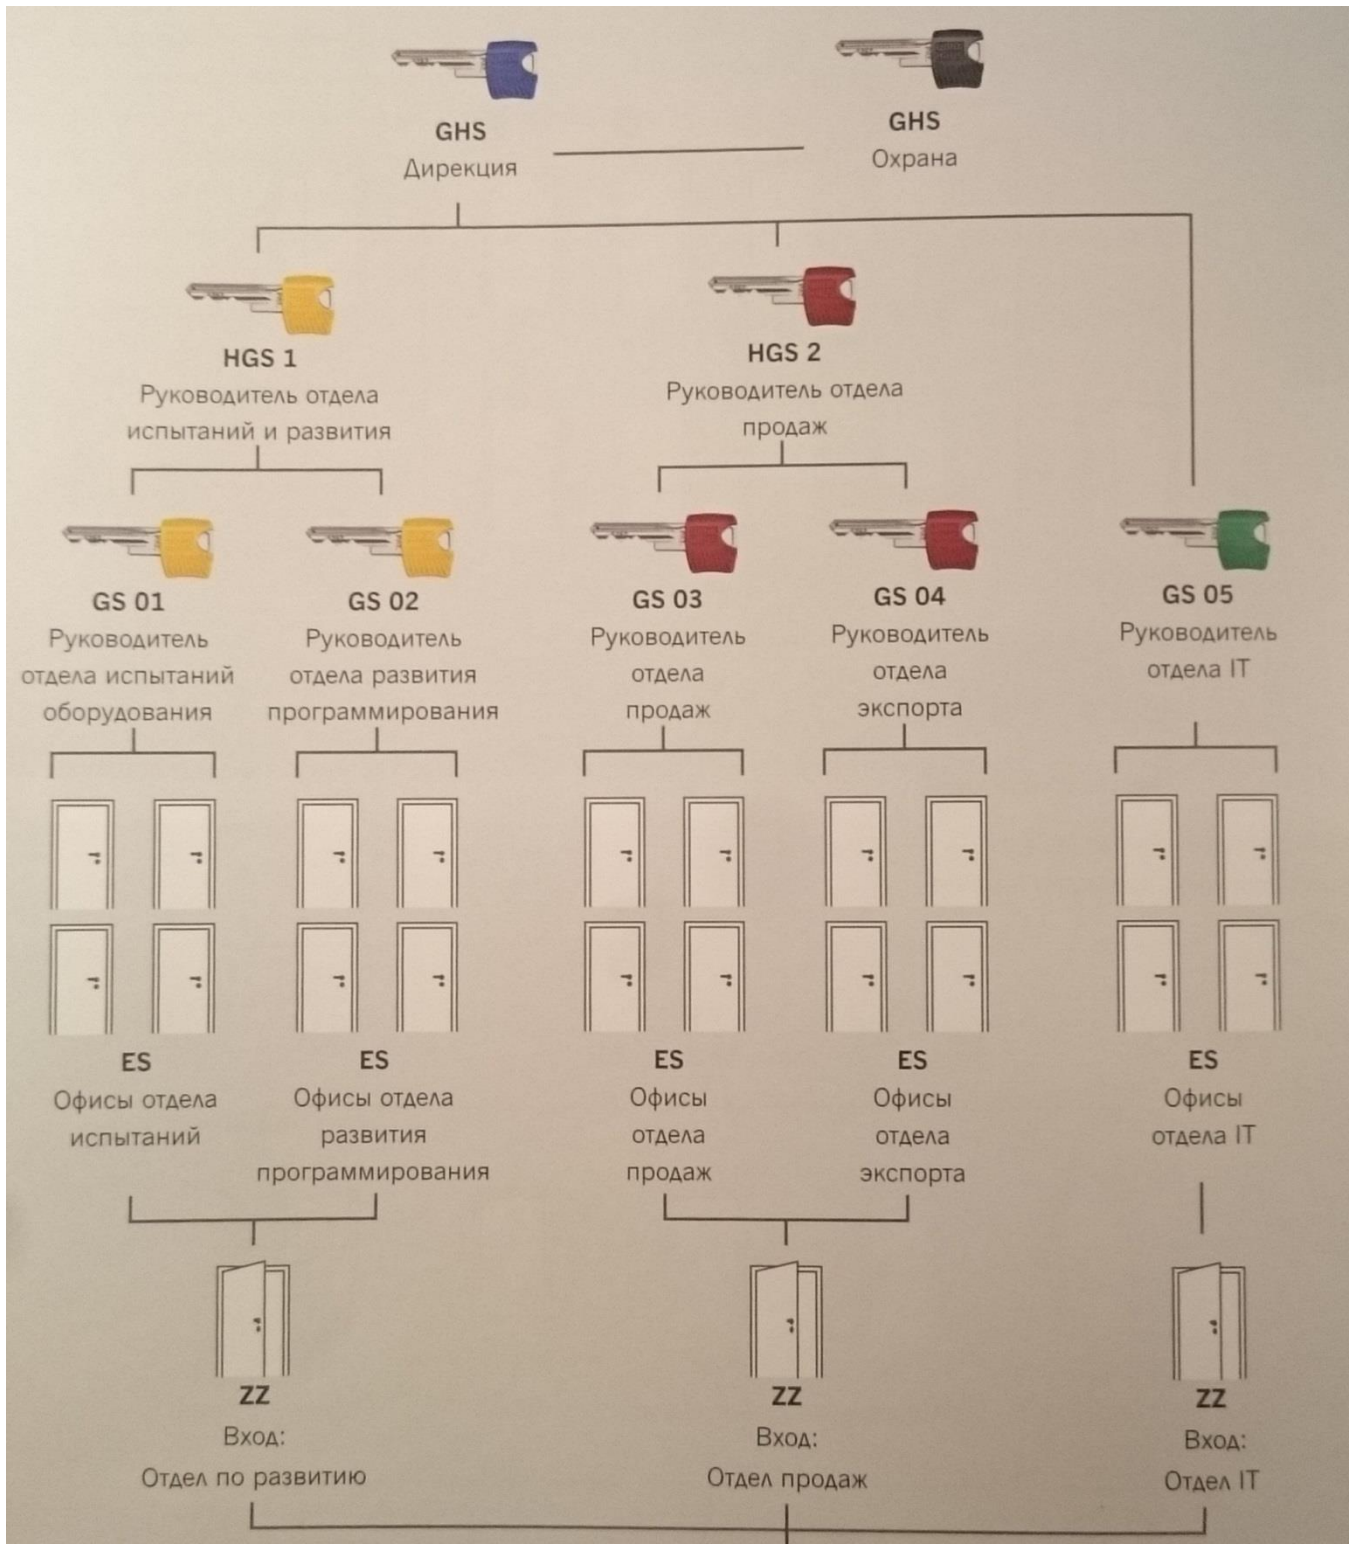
GHS
Дирекция

GHS
Охрана

HGS 1
Руководитель отдела испытаний и развития

HGS 2
Руководитель отдела продаж

GS 01
Руководитель отдела испытаний оборудования

GS 02
Руководитель отдела развития программирования

GS 03
Руководитель отдела продаж

GS 04
Руководитель отдела экспорта

GS 05
Руководитель отдела IT

ES
Офисы отдела испытаний

ES
Офисы отдела развития программирования

ES
Офисы отдела продаж

ES
Офисы отдела экспорта

ES
Офисы отдела IT

ZZ
Вход:
Отдел по развитию

ZZ
Вход:
Отдел продаж

ZZ
Вход:
Отдел IT